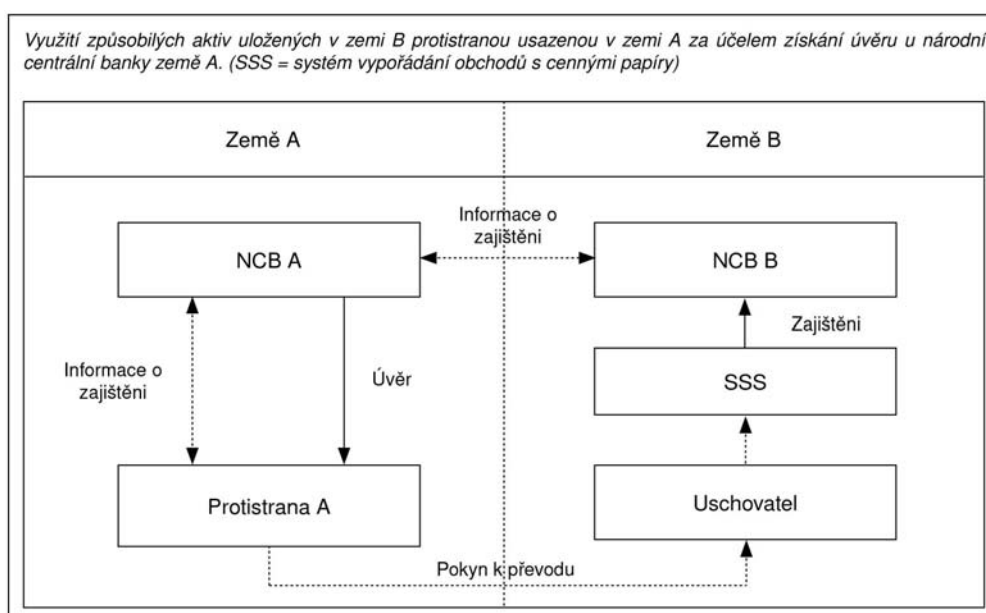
Využití způsobilých aktiv uložených v zemi B protistranou usazenou v zemi A za účelem získání úvěru u národní centrální banky země A. (SSS = systém vypořádání obchodů s cennými papíry)

Země A

Země B

Informace o zajištěni

NCB A

NCB B

Zajištěni

Informace o zajištěni

Úvěr

SSS

Protistrana A

Uschovatel

Pokyn k převodu